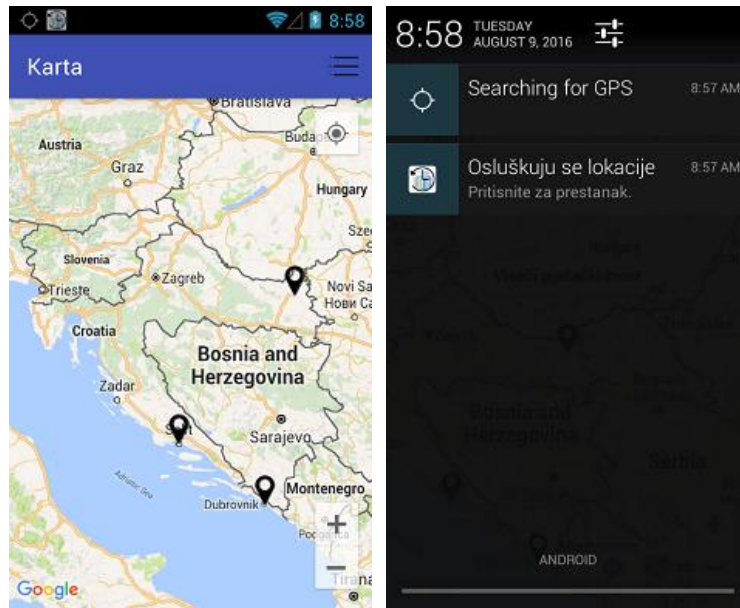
8:58

Karta

Bratislava
Austria
Budapest
Graz
Hungary
Slovenia
Szeged
Zagreb
Trieste
Novi Sad
Нови Сад
Croatia
Bosnia and Herzegovina
Zadar
Split
Sarajevo
Adriatic Sea
Dubrovnik
Montenegro
Podgorica
Tirana
Google

8:58 TUESDAY AUGUST 9, 2016

Searching for GPS 8:57 AM

Osluškuju se lokacije 8:57 AM
Pritisnite za prestanak.

Bosnia and Herzegovina
Serbia

ANDROID